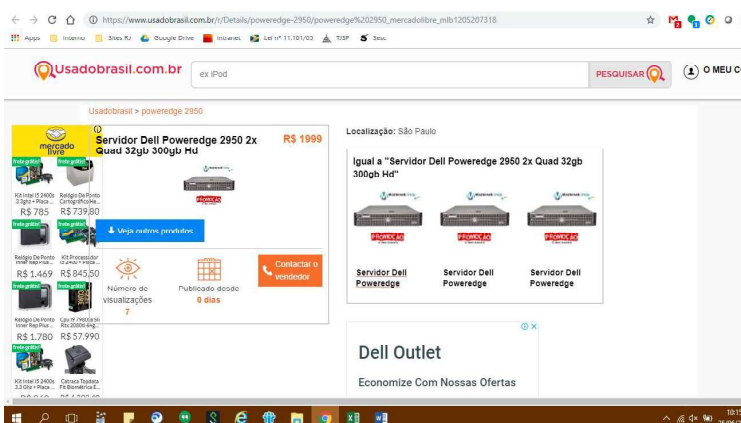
https://www.usadobrasil.com.br/r/Details/poweredge-2950/poweredge%202950_mercadolibre_mlb1205207318

Apps Interno Sites RJ Google Drive Indurnes Lei nº 11.101/05 TJSP Sesc

Usadobrasil.com.br ex iPod PESQUISAR O MEU C

Usadobrasil > poweredge 2950

mercado livre

frete grátis! frete grátis!
Kit Intel I5 2400s 3.1ghz + Placa ... Relógio De Ponto Cartográfico/He...
R$ 785 R$ 739,80

frete grátis! frete grátis!
Relógio De Ponto Inner Rep Plus ... Kit Processador I5 2400 + Placa ...
R$ 1.469 R$ 845,50

frete grátis! frete grátis!
Relógio De Ponto Inner Rep Plus ... Cpu I7 7700 8 Sli Rtx 2080ti 4ng...
R$ 1.780 R$ 57.990

frete grátis!
Kit Intel I5 2400s 3.3 Ghz + Placa ... Catraca Topdata Fit Biométrica E...

Servidor Dell Poweredge 2950 2x Quad 32gb 300gb Hd R$ 1999

PROMOÇÃO

Veja outros produtos

Contactar o vendedor

Número de visualizações 7

Publicado desde 0 dias

Localização: São Paulo

Igual a "Servidor Dell Poweredge 2950 2x Quad 32gb 300gb Hd"

PROMOÇÃO PROMOÇÃO PROMOÇÃO

Servidor Dell Poweredge Servidor Dell Poweredge Servidor Dell Poweredge

Dell Outlet

Economize Com Nossas Ofertas

10:15